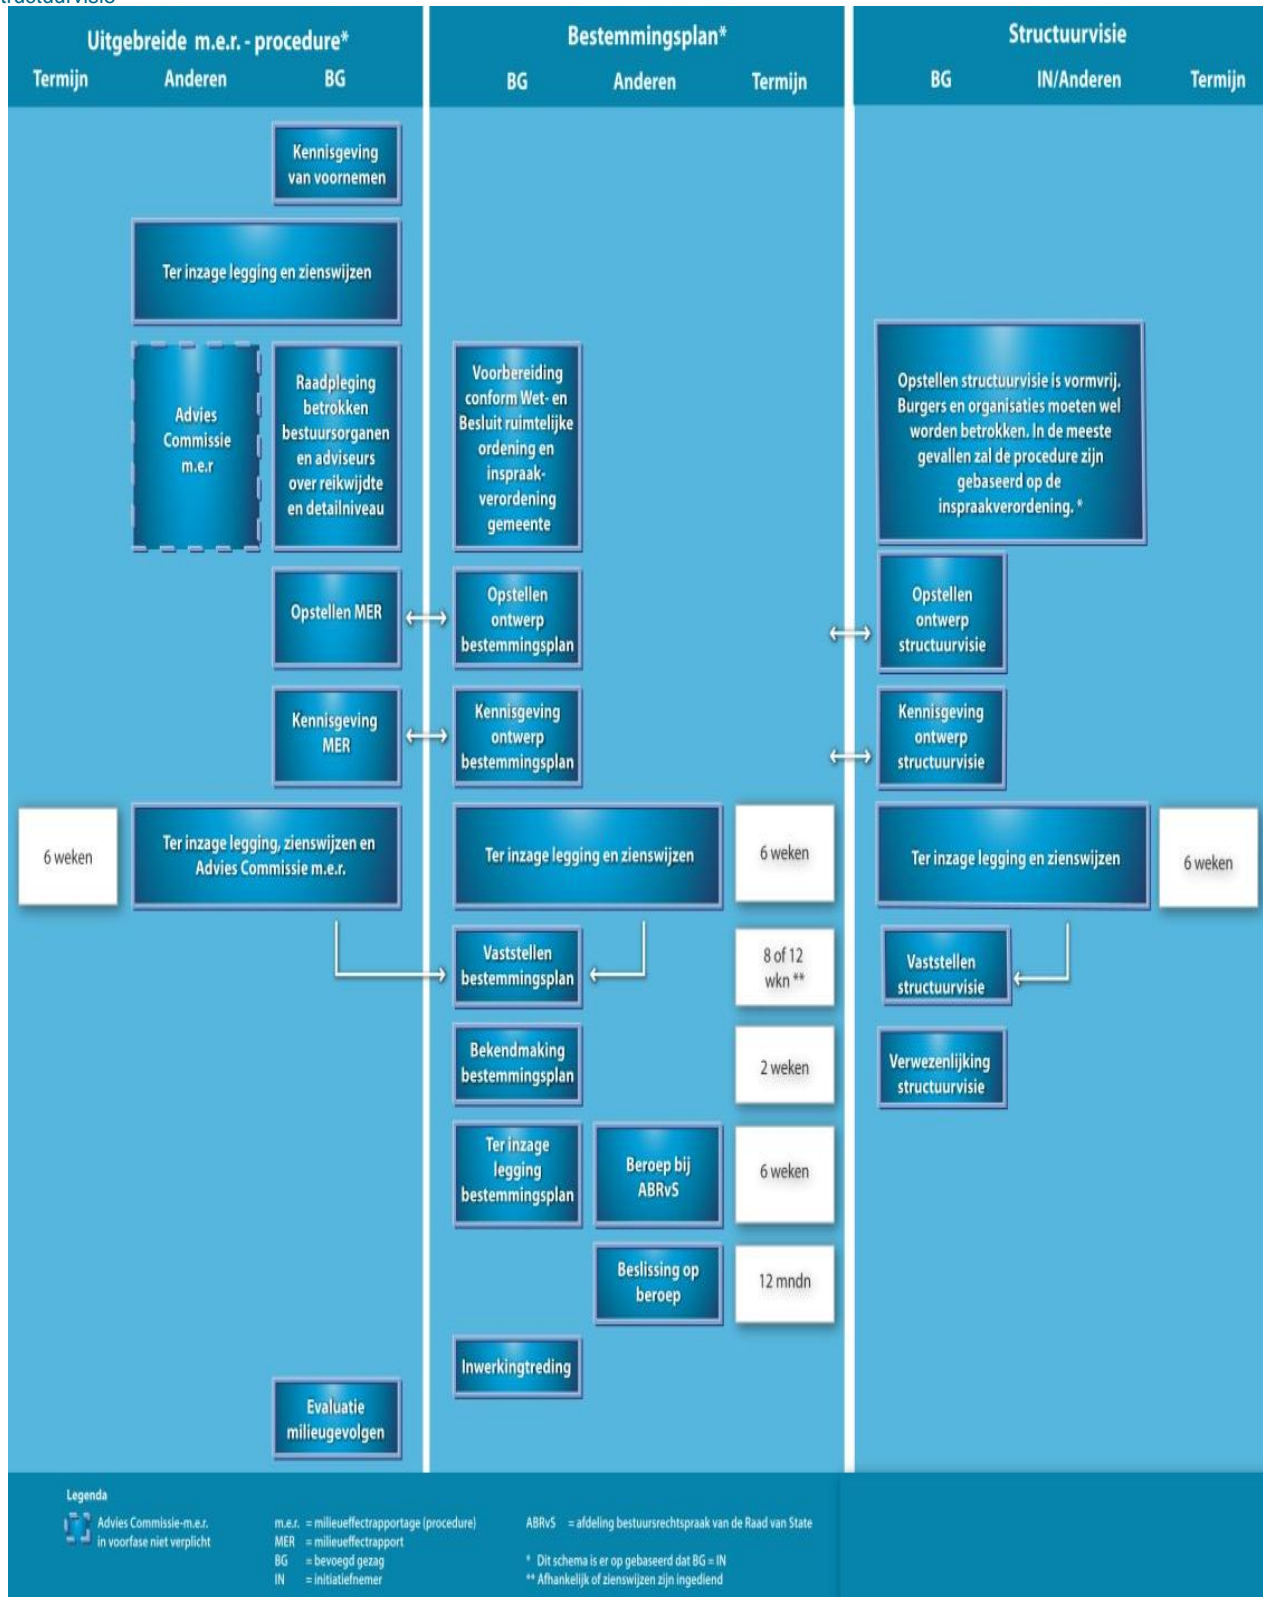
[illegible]

Uitgebreide m.e.r. - procedure*
Termijn Anderen BG

Kennisgeving van voornemen

Ter inzage legging en zienswijzen

Advies Commissie m.e.r

Raadpleging betrokken bestuursorganen en adviseurs over reikwijdte en detailniveau

Opstellen MER

Kennisgeving MER

6 weken

Ter inzage legging, zienswijzen en Advies Commissie m.e.r.

Evaluatie milieugevolgen

Bestemmingsplan*
BG Anderen Termijn

Voorbereiding conform Wet- en Besluit ruimtelijke ordening en inspraak-verordening gemeente

Opstellen ontwerp bestemmingsplan

Kennisgeving ontwerp bestemmingsplan

Ter inzage legging en zienswijzen

6 weken

Vaststellen bestemmingsplan

8 of 12 wkn **

Bekendmaking bestemmingsplan

2 weken

Ter inzage legging bestemmingsplan

Beroep bij ABRvS

6 weken

Beslissing op beroep

12 mndn

Inwerkingtreding

Structuurvisie
BG IN/Anderen Termijn

Opstellen structuurvisie is vormvrij. Burgers en organisaties moeten wel worden betrokken. In de meeste gevallen zal de procedure zijn gebaseerd op de inspraakverordening. *

Opstellen ontwerp structuurvisie

Kennisgeving ontwerp structuurvisie

Ter inzage legging en zienswijzen

6 weken

Vaststellen structuurvisie

Verwezenlijking structuurvisie

Legenda
Advies Commissie-m.e.r. in voorfase niet verplicht

m.e.r. = milieueffectrapportage (procedure)
MER = milieueffectrapport
BG = bevoegd gezag
IN = initiatiefnemer

ABRvS = afdeling bestuursrechtspraak van de Raad van State

* Dit schema is er op gebaseerd dat BG = IN
** Afhankelijk of zienswijzen zijn ingediend